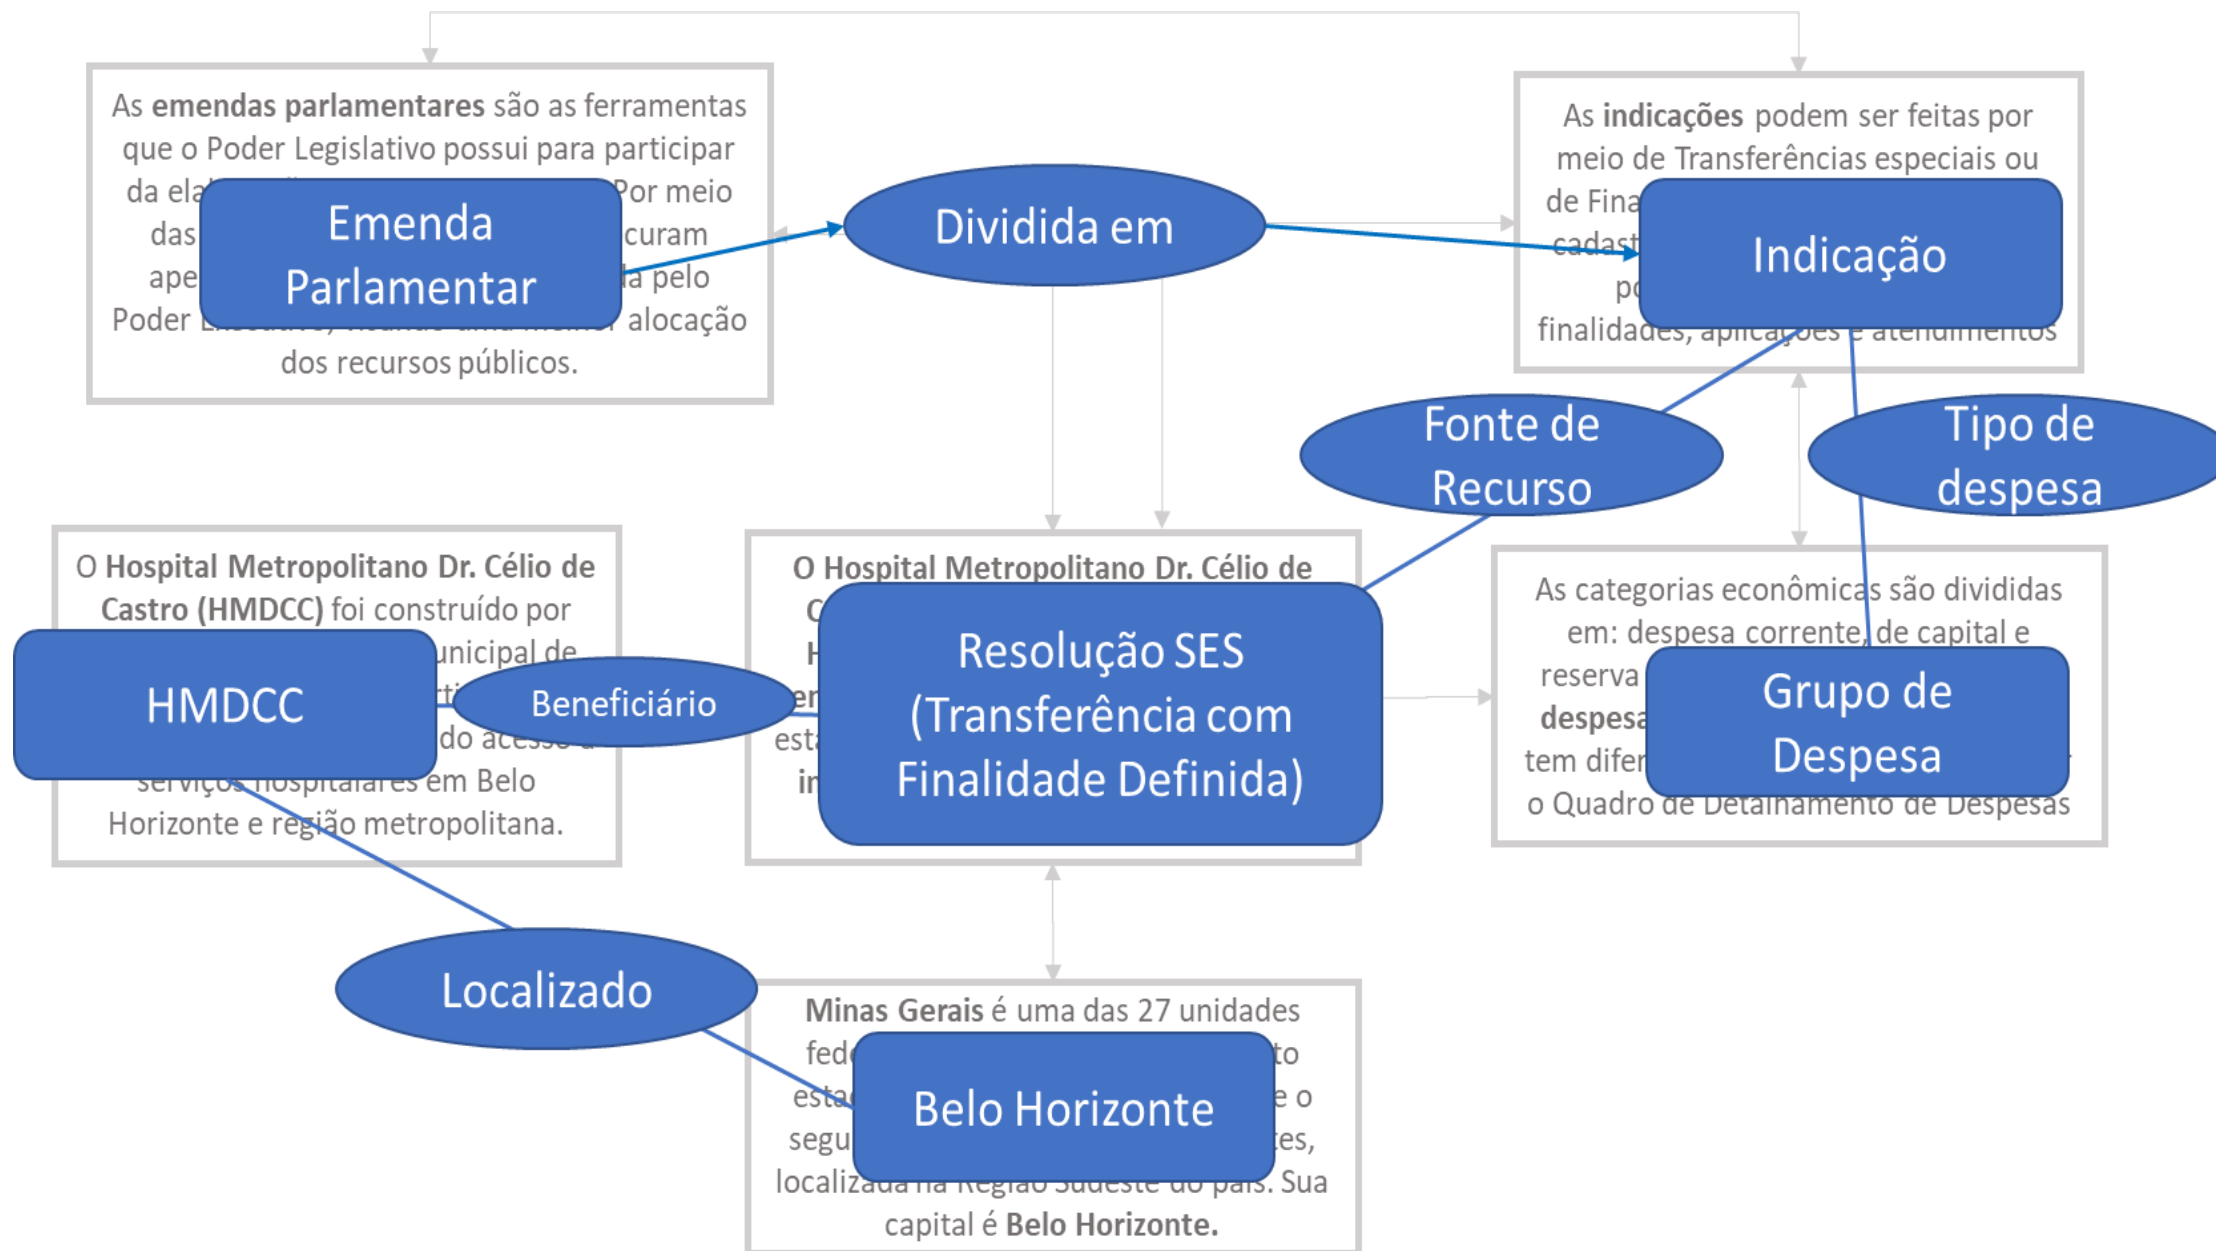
As **emendas parlamentares** são as ferramentas que o Poder Legislativo possui para participar da ela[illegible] Por meio das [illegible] curam ape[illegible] a pelo Poder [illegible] alocação dos recursos públicos.

Emenda Parlamentar

Dividida em

As **indicações** podem ser feitas por meio de Transferências especiais ou de Fina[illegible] cadast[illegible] p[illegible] finalidades, aplicações e atendimentos

Indicação

Fonte de Recurso

Tipo de despesa

O **Hospital Metropolitano Dr. Célio de Castro (HMDCC)** foi construído por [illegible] unicipal de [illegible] do acesso a serviços hospitalares em Belo Horizonte e região metropolitana.

HMDCC

Beneficiário

**O Hospital Metropolitano Dr. Célio de C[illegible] H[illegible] en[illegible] esta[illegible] in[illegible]**

Resolução SES (Transferência com Finalidade Definida)

As categorias econômicas são divididas em: despesa corrente, de capital e reserva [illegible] **despesa** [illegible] tem difer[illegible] o Quadro de Detalhamento de Despesas

Grupo de Despesa

Localizado

**Minas Gerais** é uma das 27 unidades fed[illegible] to esta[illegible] e o segu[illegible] tes, localizada na Região Sudeste do país. Sua capital é **Belo Horizonte.**

Belo Horizonte